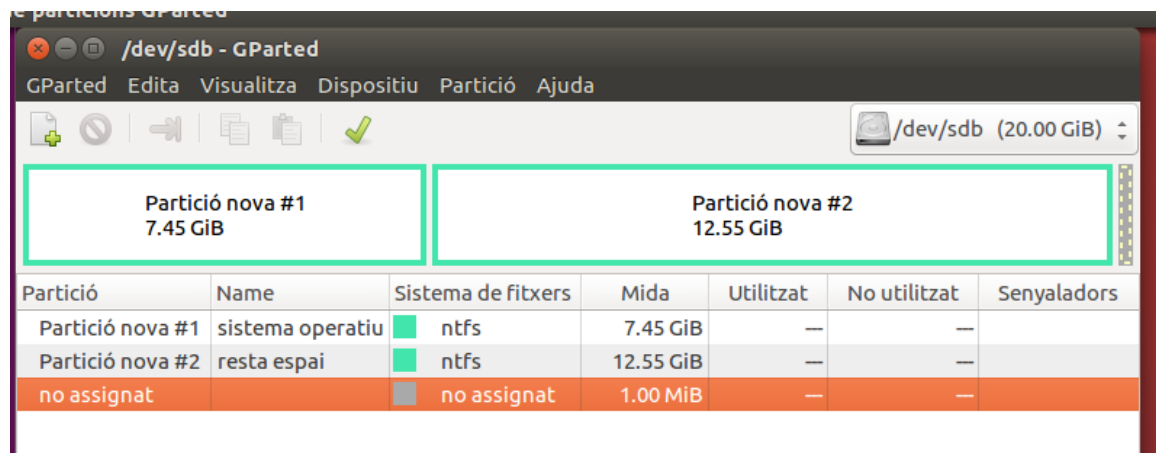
/dev/sdb - GParted

GParted Edita Visualitza Dispositiu Partició Ajuda

/dev/sdb (20.00 GiB)

Partició nova #1
7.45 GiB

Partició nova #2
12.55 GiB

| Partició | Name | Sistema de fitxers | Mida | Utilitzat | No utilitzat | Senyaladors |
|---|---|---|---|---|---|---|
| Partició nova #1 | sistema operatiu | ntfs | 7.45 GiB | — | — | |
| Partició nova #2 | resta espai | ntfs | 12.55 GiB | — | — | |
| no assignat | | no assignat | 1.00 MiB | — | — | |